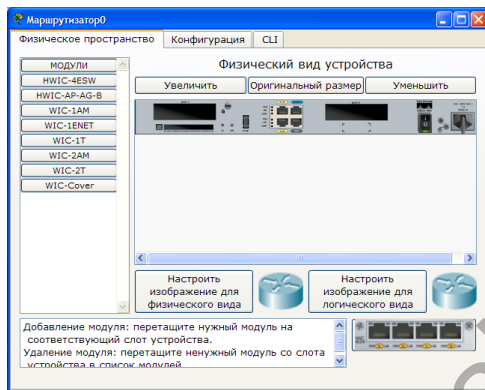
Маршрутизатор0

Физическое пространство | Конфигурация | CLI

МОДУЛИ
HWIC-4ESW
HWIC-AP-AG-B
WIC-1AM
WIC-1ENET
WIC-1T
WIC-2AM
WIC-2T
WIC-Cover

Физический вид устройства

Увеличить | Оригинальный размер | Уменьшить

Настроить изображение для физического вида

Настроить изображение для логического вида

Добавление модуля: перетащите нужный модуль на соответствующий слот устройства.
Удаление модуля: перетащите ненужный модуль со слота устройства в список модулей.